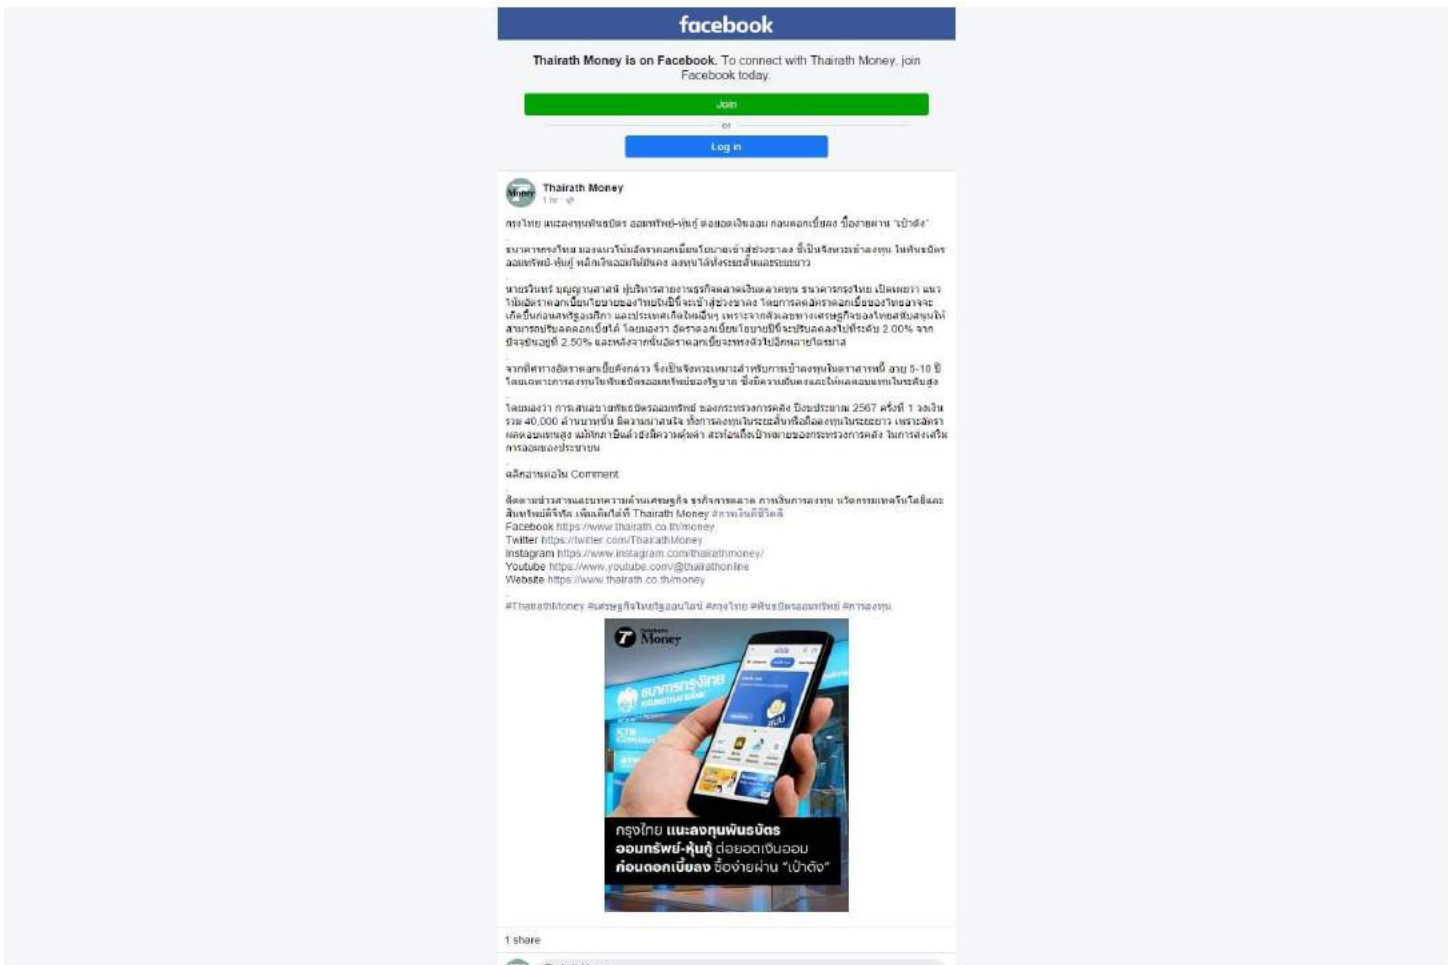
facebook

**Thairath Money is on Facebook.** To connect with Thairath Money, join Facebook today.

Join

or

Log in

Thairath Money
1 hr ·

กรุงไทย แนะลงทุนพันธบัตร ออมทรัพย์-หุ้นกู้ ต่อยอดเงินออม ก่อนดอกเบี้ยลง ซื้อง่ายผ่าน "เป๋าตัง"

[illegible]

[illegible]

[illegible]

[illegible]

อ่านต่อใน Comment

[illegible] Thairath Money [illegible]
Facebook https://www.thairath.co.th/money
Twitter https://twitter.com/ThairathMoney
Instagram https://www.instagram.com/thairathmoney/
Youtube https://www.youtube.com/@thairathonline
Website https://www.thairath.co.th/money

#ThairathMoney #เศรษฐกิจไทยรัฐออนไลน์ #กรุงไทย #พันธบัตรออมทรัพย์ #การลงทุน

Money

ธนาคารกรุงไทย

กรุงไทย **แนะลงทุนพันธบัตร ออมทรัพย์-หุ้นกู้** ต่อยอดเงินออม **ก่อนดอกเบี้ยลง** ซื้อง่ายผ่าน "เป๋าตัง"

1 share